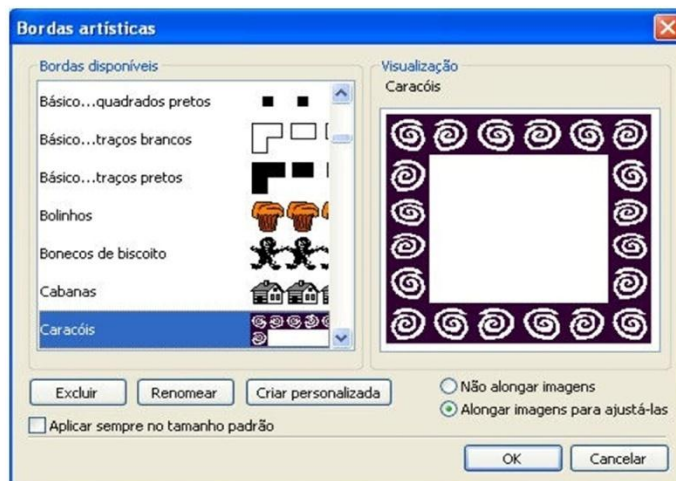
Bordas artísticas

Bordas disponíveis

Básico...quadrados pretos

Básico...traços brancos

Básico...traços pretos

Bolinhos

Bonecos de biscoito

Cabanas

Caracóis

Visualização

Caracóis

Excluir

Renomear

Criar personalizada

Não alongar imagens

Alongar imagens para ajustá-las

Aplicar sempre no tamanho padrão

OK

Cancelar